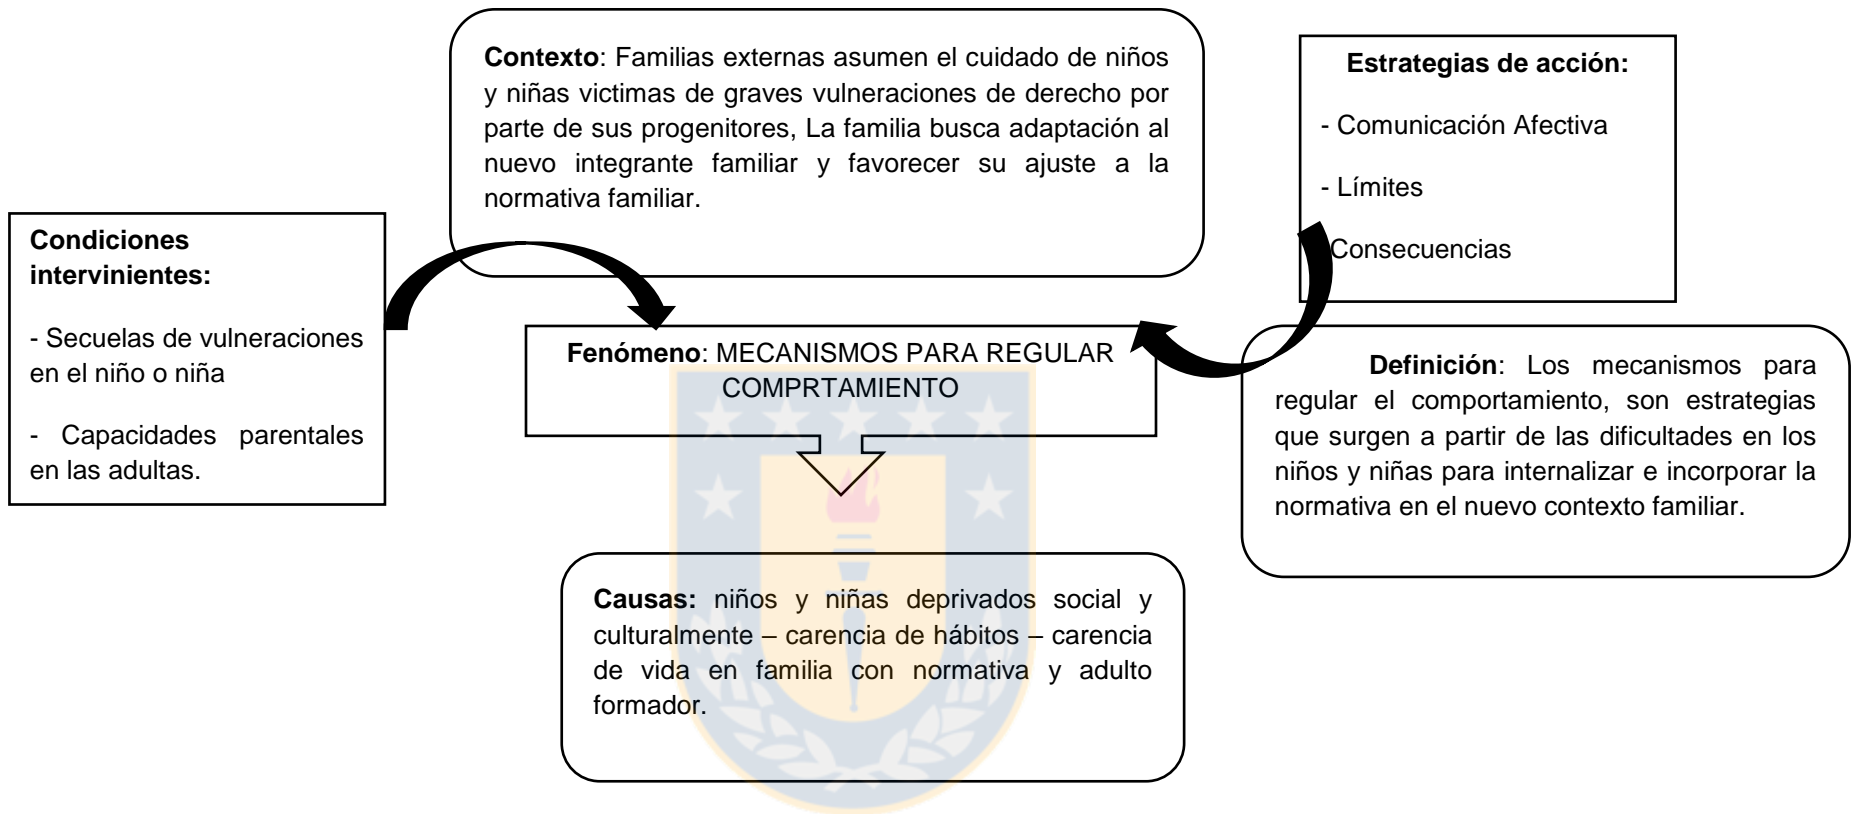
**Contexto**: Familias externas asumen el cuidado de niños y niñas victimas de graves vulneraciones de derecho por parte de sus progenitores, La familia busca adaptación al nuevo integrante familiar y favorecer su ajuste a la normativa familiar.

**Estrategias de acción:**

- Comunicación Afectiva

- Límites

Consecuencias

**Condiciones intervinientes:**

- Secuelas de vulneraciones en el niño o niña

- Capacidades parentales en las adultas.

**Fenómeno**: MECANISMOS PARA REGULAR COMPRTAMIENTO

**Definición**: Los mecanismos para regular el comportamiento, son estrategias que surgen a partir de las dificultades en los niños y niñas para internalizar e incorporar la normativa en el nuevo contexto familiar.

**Causas:** niños y niñas deprivados social y culturalmente – carencia de hábitos – carencia de vida en familia con normativa y adulto formador.